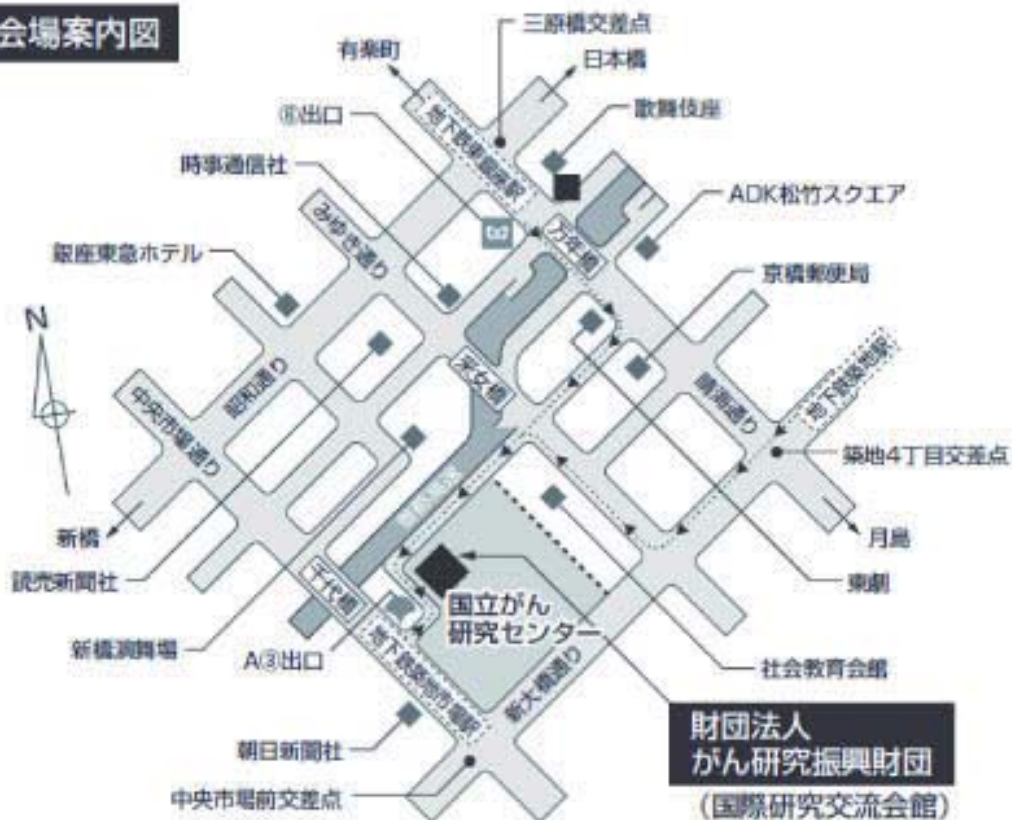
会場案内図

三原橋交差点
有楽町
日本橋
⑥出口
地下鉄東銀座駅
歌舞伎座
時事通信社
ADK松竹スクエア
みゆき通り
万年橋
銀座東急ホテル
京橋郵便局
N
昭和通り
采女橋
晴海通り
地下鉄築地駅
中央市場通り
築地4丁目交差点
首都高速
新橋
月島
読売新聞社
東劇
千代橋
国立がん研究センター
新橋演舞場
A③出口
地下鉄築地市場駅
社会教育会館
新大橋通り
朝日新聞社
財団法人
がん研究振興財団
中央市場前交差点
(国際研究交流会館)